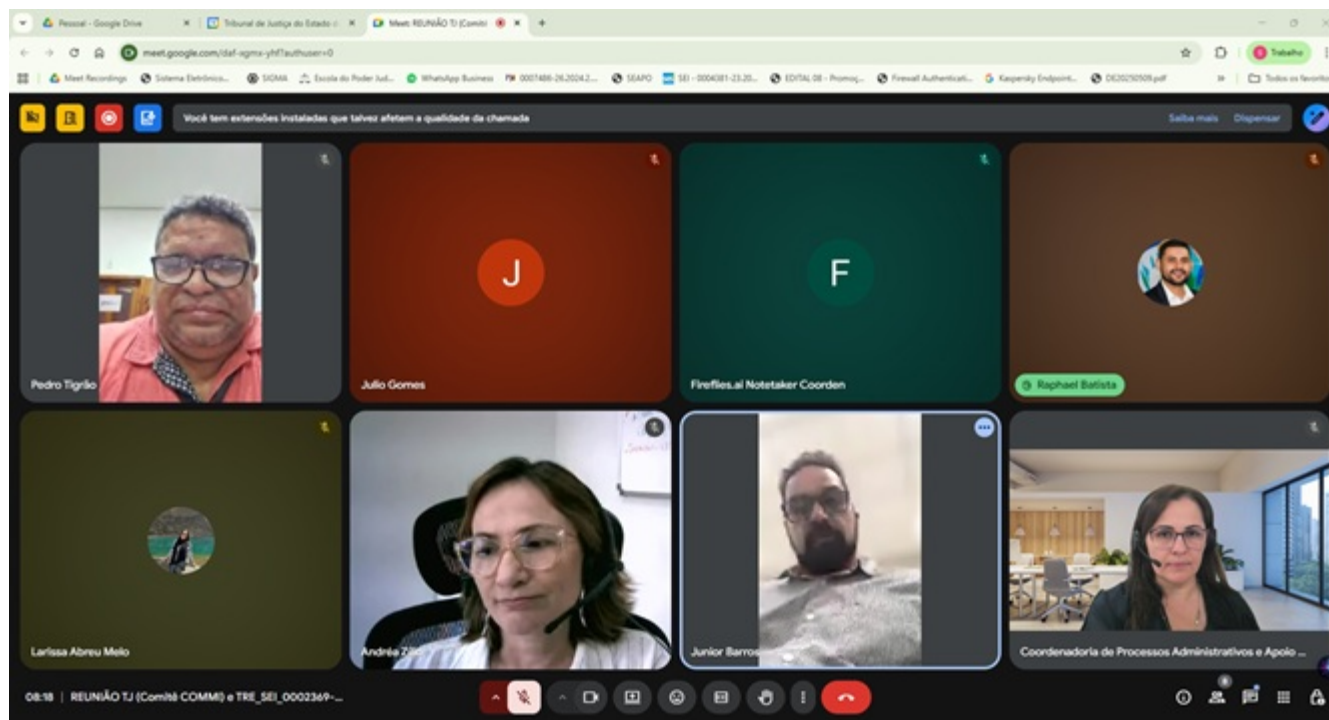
Pessoal - Google Drive
Tribunal de Justiça do Estado d
Meet: REUNIÃO TJ (Comitê
meet.google.com/daf-xgmx-yhf?authuser=0
Trabalho
Meet Recordings
Sistema Eletrônico...
SIGMA
Escola do Poder Jud...
WhatsApp Business
0007486-26.2024.2...
SEAPO
SEI - 0004381-23.20...
EDITAL 08 - Promoç...
Firewall Authenticati...
Kaspersky Endpoint...
DE20250509.pdf
Todos os favoritos
Você tem extensões instaladas que talvez afetem a qualidade da chamada
Saiba mais
Dispensar
Pedro Tigrão
J
Julio Gomes
F
Fireflies.ai Notetaker Coorden
Raphael Batista
Larissa Abreu Melo
Andréa Z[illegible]
Junior Barros
Coordenadoria de Processos Administrativos e Apoio ...
08:18 | REUNIÃO TJ (Comitê COMMI) e TRE_SEI_0002369-...